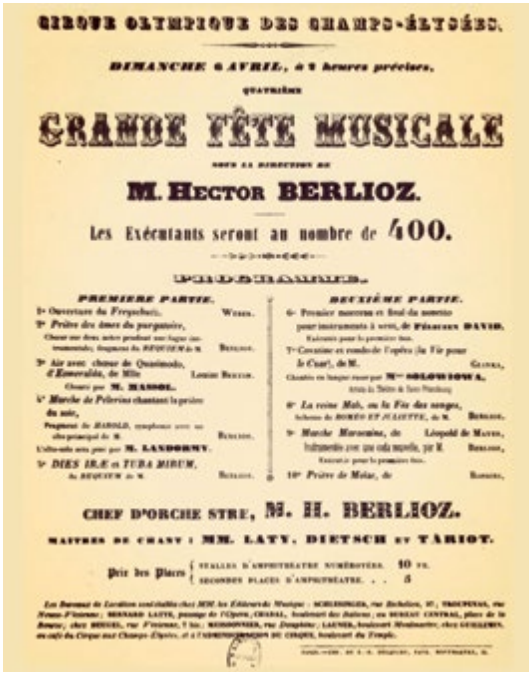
CIRQUE OLYMPIQUE DES CHAMPS-ÉLYSÉES.

DIMANCHE 6 AVRIL, à 2 heures précises,

QUATRIÈME

GRANDE FÊTE MUSICALE

SOUS LA DIRECTION DE

M. HECTOR BERLIOZ.

Les Exécutants seront au nombre de 400.

PROGRAMME.

PREMIÈRE PARTIE.

1° Ouverture du Freyschutz. Weber.

2° Prière des âmes du purgatoire, Chant sur deux notes pendant une fugue instrumentale; fragment du REQUIEM de M. Berlioz.

3° Air avec chœur de Quasimodo, d'Esmeralda, de Mlle Louise Bertin. Chanté par M. MASSOL.

4° Marche de Pèlerins chantant la prière du soir, Fragment de HAROLD, symphonie avec un alto principal de M. Berlioz. L'alto solo sera joué par M. LANDORMY.

5° DIES IRÆ et TUBA MIRUM, du REQUIEM de M. Berlioz.

DEUXIÈME PARTIE.

6° Premier morceau et final du nonetto pour instruments à vent, de Félicien DAVID. Exécutés pour la première fois.

7° Cavatine et rondo de l'opéra (la Vie pour le Czar), de M. Glinka. Chantés en langue russe par Mlle SOLOWIOWA, Artiste du Théâtre de Saint-Pétersbourg.

8° La reine Mab, ou la Fée des songes, Scherzo de ROMÉO ET JULIETTE, de M. Berlioz.

9° Marche Marocaine, de Léopold de Meyer, Instrumentée avec une coda nouvelle, par M. Berlioz. Exécutée pour la première fois.

10° Prière de Moïse, de Rossini.

CHEF D'ORCHESTRE, M. H. BERLIOZ.

MAITRES DE CHANT : MM. LATY, DIETSCH ET TARIOT.

Prix des Places { STALLES D'AMPHITHÉATRE NUMÉROTÉES. 10 fr. SECONDES PLACES D'AMPHITHÉATRE. . . 5

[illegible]

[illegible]